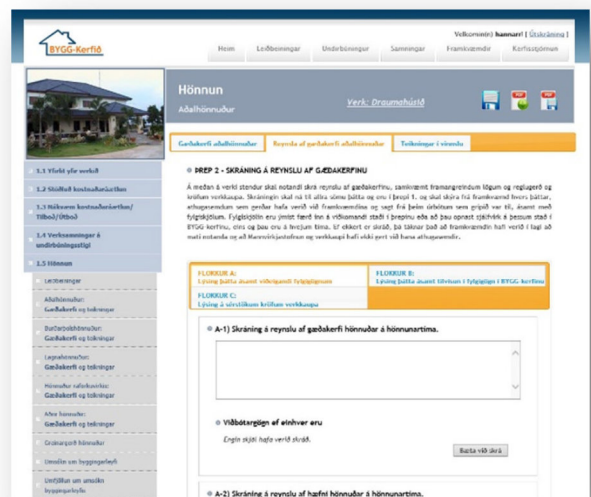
BYGG-Kerfið

Velkomin(n) hannarl | Útskráning |

Heim | Leiðbeiningar | Undirbúningur | Samningar | Framkvæmdir | Kerfisstjórnun

Hönnun
Aðalhönnuður
Verk: Draumahúsið

Gæðakerfi aðalhönnuðar | Reynsla af gæðakerfi aðalhönnuðar | Teikningar í vinnslu

1.1 Yfirlit yfir verkið
1.2 Skilboð kostnaðaráætlun
1.3 Nákvæm kostnaðaráætlun/Tilboð/Útboð
1.4 Verksamningar á undirbúningsstigi
1.5 Hönnun
Leiðbeiningar
Aðalhönnuður: Gæðakerfi og teikningar
Burðarþolshönnuður: Gæðakerfi og teikningar
Lagnahönnuður: Gæðakerfi og teikningar
Hönnuður raflagna: Gæðakerfi og teikningar
Aðrir hönnuðir: Gæðakerfi og teikningar
Grenndarkynning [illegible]
Umsókn um byggingarleyfi
Umfjöllun um umsókn byggingarleyfis

SKREF 2 - SKRÁNING Á REYNSLU AF GÆÐAKERFINU

Á meðan á verki stendur skal notandi skrá reynslu af gæðakerfinu, samkvæmt framangreindum lögum og reglugerð og kröfum verkkaupa. Skráningin skal ná til allra sömu þátta og eru í þrepi 1, og skal skýra frá framkvæmd hvers þáttar, athugasemdum sem gerðar hafa verið við framkvæmdina og sagt frá þeim úrbótum sem gripið var til, ásamt með fylgiskjölum. Fylgiskjölin eru jafnóð færð inn á viðkomandi stað í þrepinu eða að þau opnast sjálfvirk á þessum stað í BYGG-kerfinu, eins og þau eru á hverjum tíma. Ef ekkert er skráð, þá táknar það að framkvæmdin hafi verið í lagi að mati notanda og að Mannvirkjastofnun og verkkaupi hafi ekki gert við hana athugasemdir.

FLOKKUR A: Lýsing þátta ásamt viðeigandi fylgigögnum
FLOKKUR B: Lýsing þátta ásamt tilvísun í fylgigögn í BYGG-kerfinu
FLOKKUR C: Lýsing á sérstökum kröfum verkkaupa

A-1) Skráning á reynslu af gæðakerfi hönnuðar á hönnunartíma.

Viðbótargögn ef einhver eru
Engin skjöl hafa verið skráð.
Bæta við skrá

A-2) Skráning á reynslu af hæfni hönnuðar á hönnunartíma.